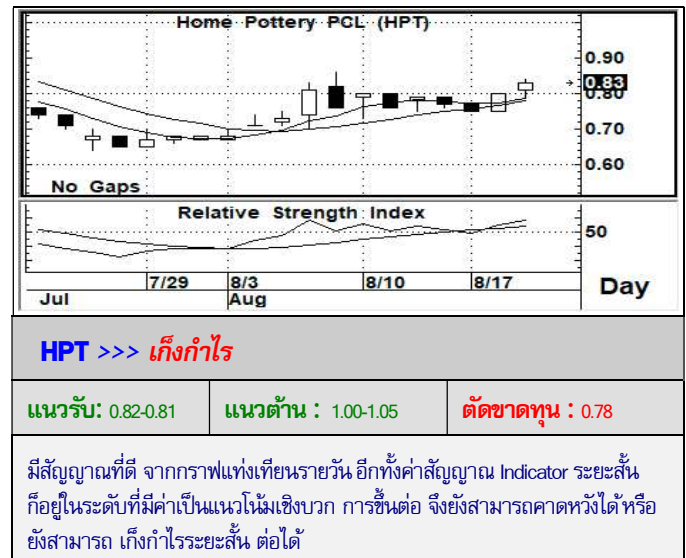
Home Pottery PCL (HPT)

0.90
0.83
0.80
0.70
0.60

No Gaps

Relative Strength Index

50

7/29
8/3
8/10
8/17
Jul
Aug
Day

HPT >>> เก็งกำไร

| แนวรับ: 0.82-0.81 | แนวต้าน : 1.00-1.05 | ตัดขาดทุน : 0.78 |
|---|---|---|

มีสัญญาณที่ดี จากกราฟแท่งเทียนรายวัน อีกทั้งค่าสัญญาณ Indicator ระยะสั้นก็อยู่ในระดับที่มีค่าเป็นแนวโน้มเชิงบวก การขึ้นต่อ จึงยังสามารถคาดหวังได้หรือยังสามารถ เก็งกำไรระยะสั้น ต่อได้